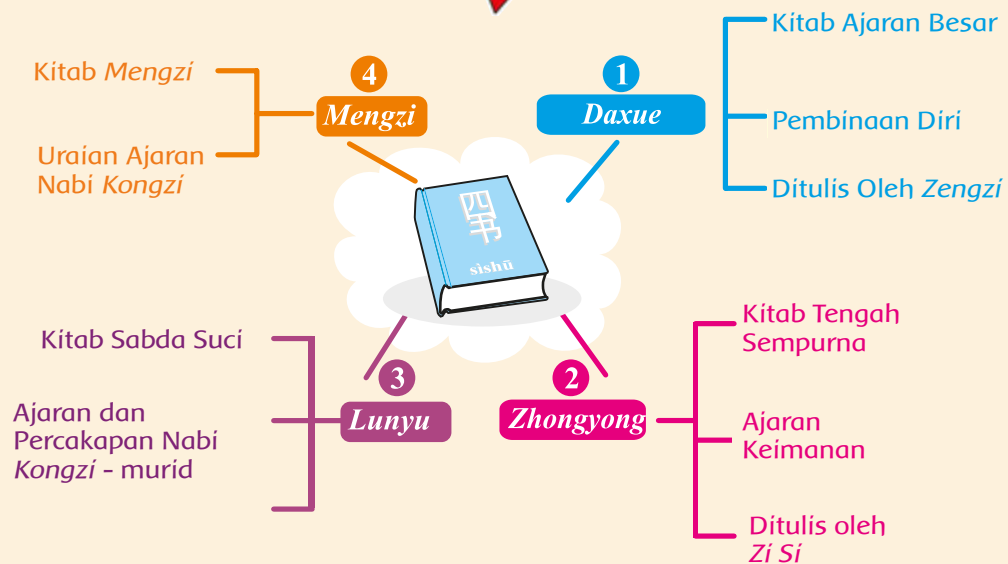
Kitab *Mengzi*

Uraian Ajaran Nabi *Kongzi*

4 *Mengzi*

1 *Daxue*

Kitab Ajaran Besar

Pembinaan Diri

Ditulis Oleh *Zengzi*

四书

sìshū

Kitab Sabda Suci

Ajaran dan Percakapan Nabi *Kongzi* - murid

3 *Lunyu*

2 *Zhongyong*

Kitab Tengah Sempurna

Ajaran Keimanan

Ditulis oleh *Zi Si*